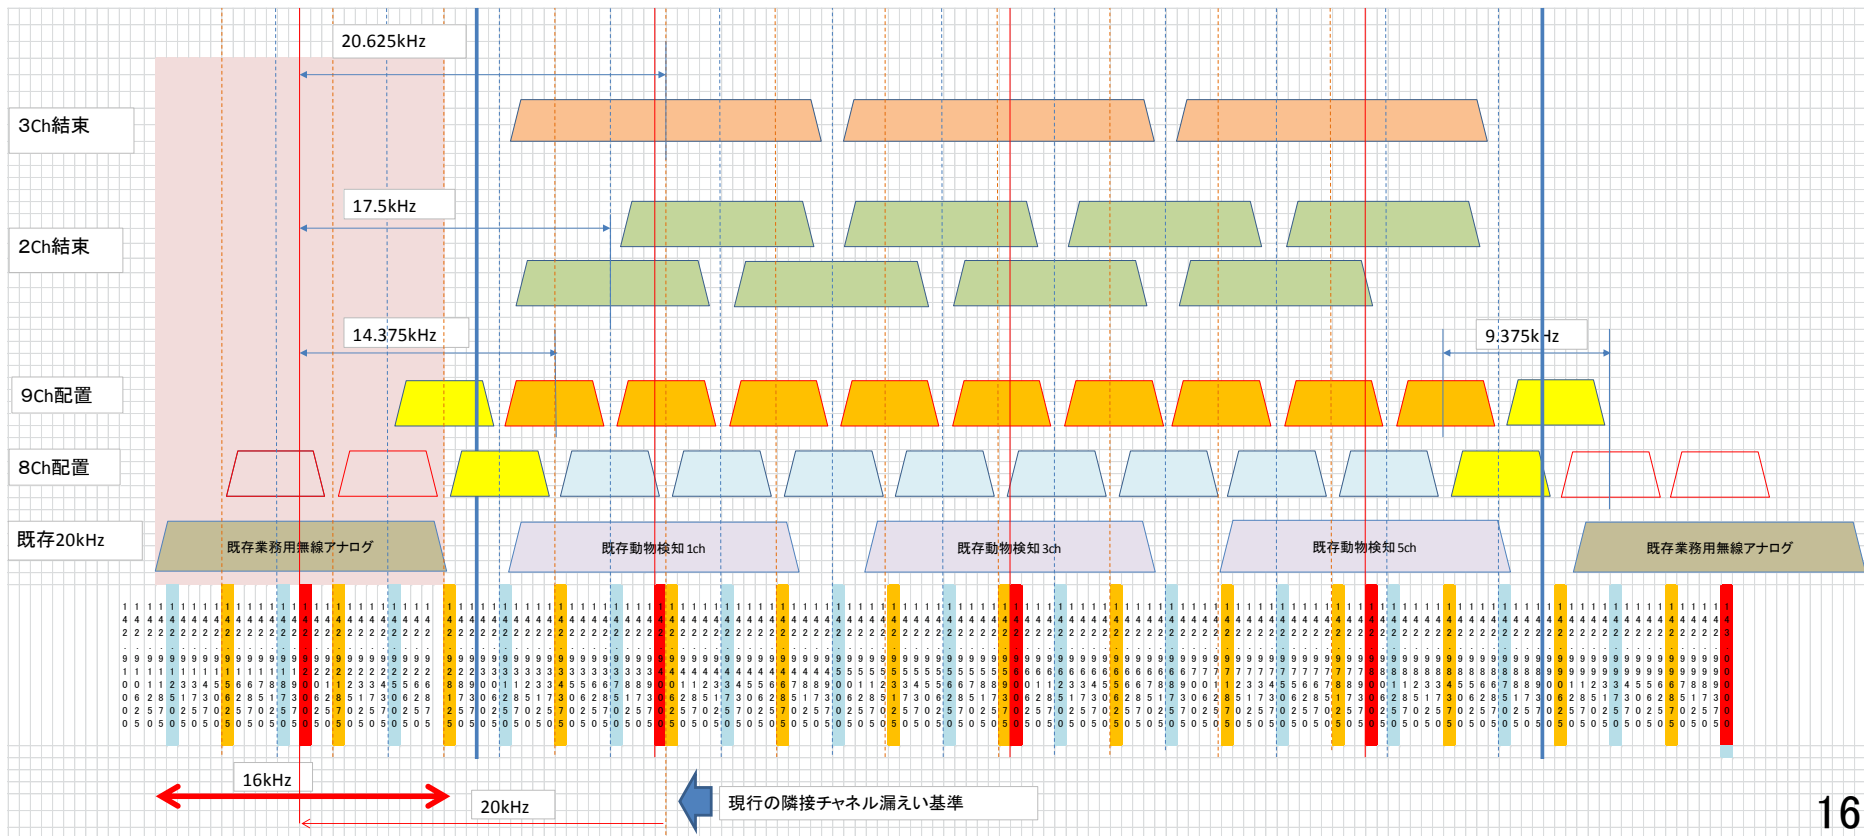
20.625kHz

3Ch結束

17.5kHz

2Ch結束

14.375kHz

9.375kHz

9Ch配置

8Ch配置

既存20kHz

既存業務用無線アナログ

既存動物検知 1ch

既存動物検知 3ch

既存動物検知 5ch

既存業務用無線アナログ

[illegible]

16kHz

20kHz

現行の隣接チャネル漏えい基準

16